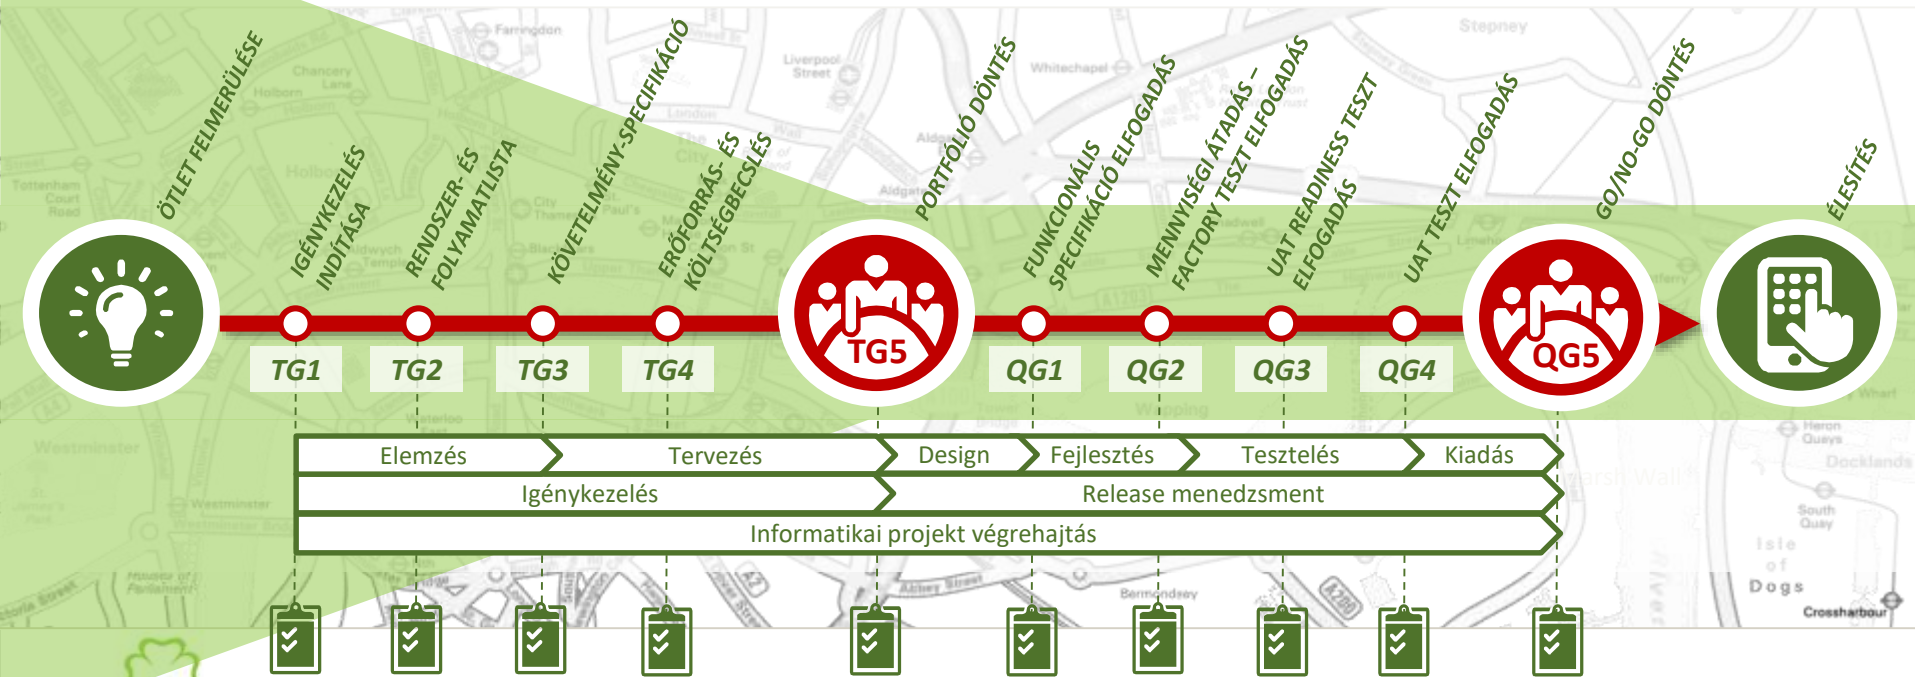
ÖTLET FELMERÜLÉSE

IGÉNYKEZELÉS INDÍTÁSA

RENDSZER- ÉS FOLYAMATLISTA

KÖVETELMÉNY-SPECIFIKÁCIÓ

ERŐFORRÁS- ÉS KÖLTSÉGBECSLÉS

PORTFÓLIÓ DÖNTÉS

FUNKCIONÁLIS SPECIFIKÁCIÓ ELFOGADÁS

MENNYISÉGI ÁTADÁS – FACTORY TESZT ELFOGADÁS

UAT READINESS TESZT ELFOGADÁS

UAT TESZT ELFOGADÁS

GO/NO-GO DÖNTÉS

ÉLESÍTÉS

TG1 TG2 TG3 TG4 TG5 QG1 QG2 QG3 QG4 QG5

Elemzés
Tervezés
Design
Fejlesztés
Tesztelés
Kiadás

Igénykezelés
Release menedzsment

Informatikai projekt végrehajtás